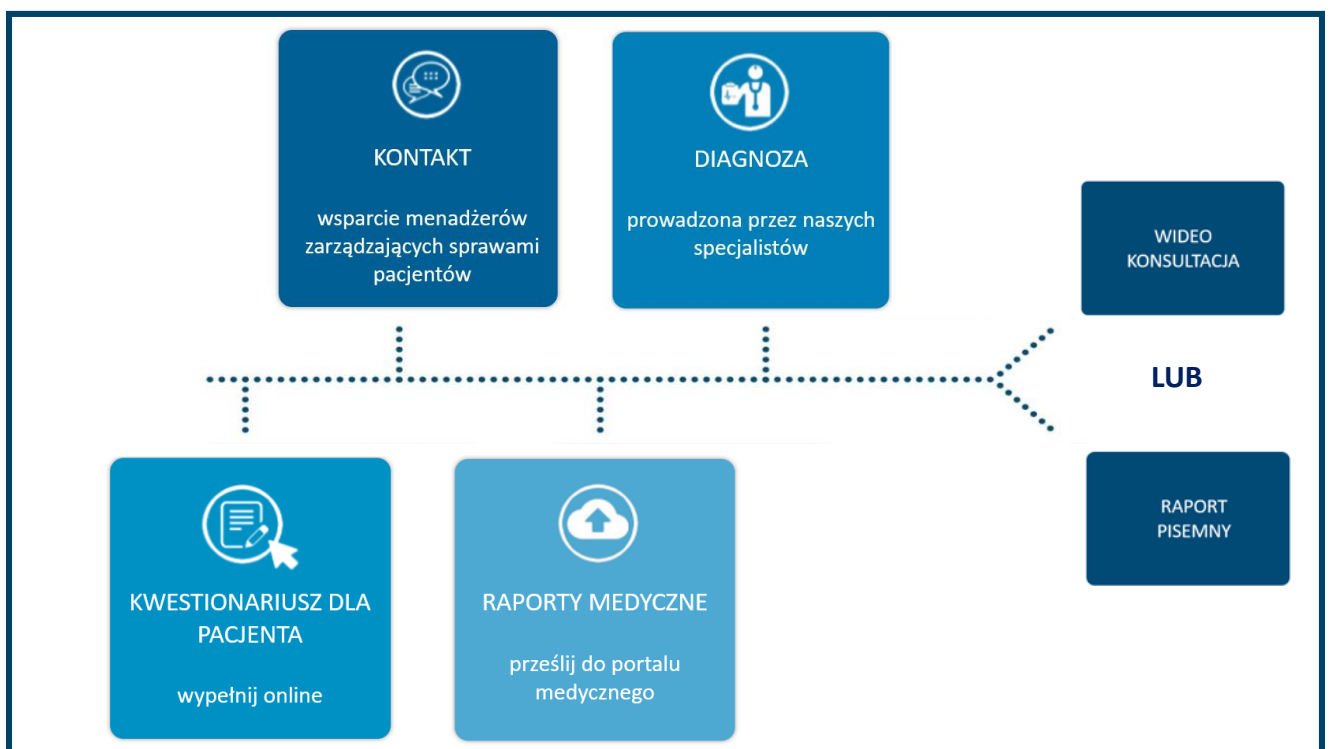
KONTAKT

wsparcie menadżerów zarządzających sprawami pacjentów

DIAGNOZA

prowadzona przez naszych specjalistów

WIDEO KONSULTACJA

LUB

RAPORT PISEMNY

KWESTIONARIUSZ DLA PACJENTA

wypełnij online

RAPORTY MEDYCZNE

prześlij do portalu medycznego